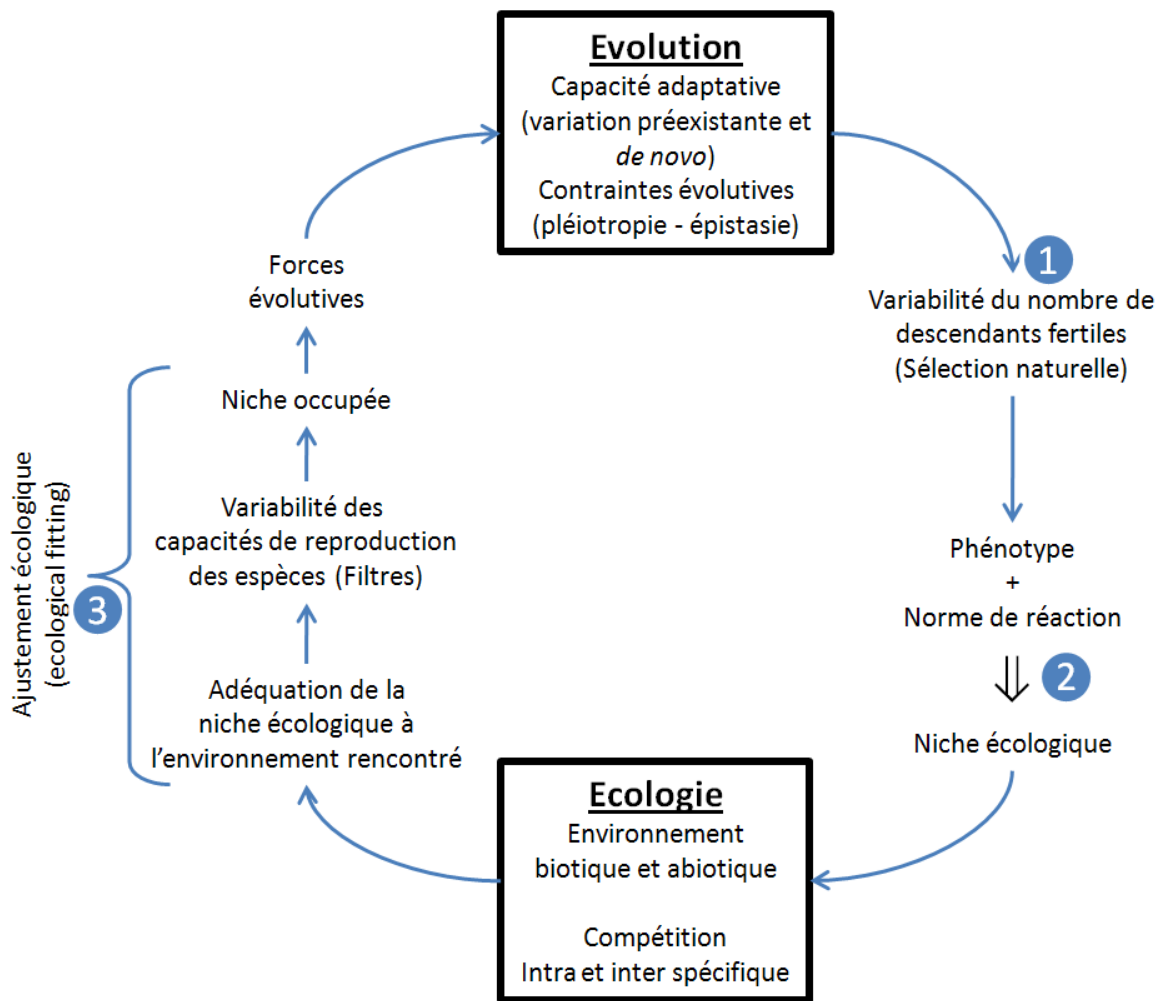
Evolution
Capacité adaptative (variation préexistante et de novo)
Contraintes évolutives (pléiotropie - épistasie)

1
Variabilité du nombre de descendants fertiles (Sélection naturelle)

Phénotype
+
Norme de réaction

⇓ 2

Niche écologique

Ecologie
Environnement biotique et abiotique

Compétition
Intra et inter spécifique

Adéquation de la niche écologique à l'environnement rencontré

Variabilité des capacités de reproduction des espèces (Filtres)

Niche occupée

Forces évolutives

3
Ajustement écologique (ecological fitting)